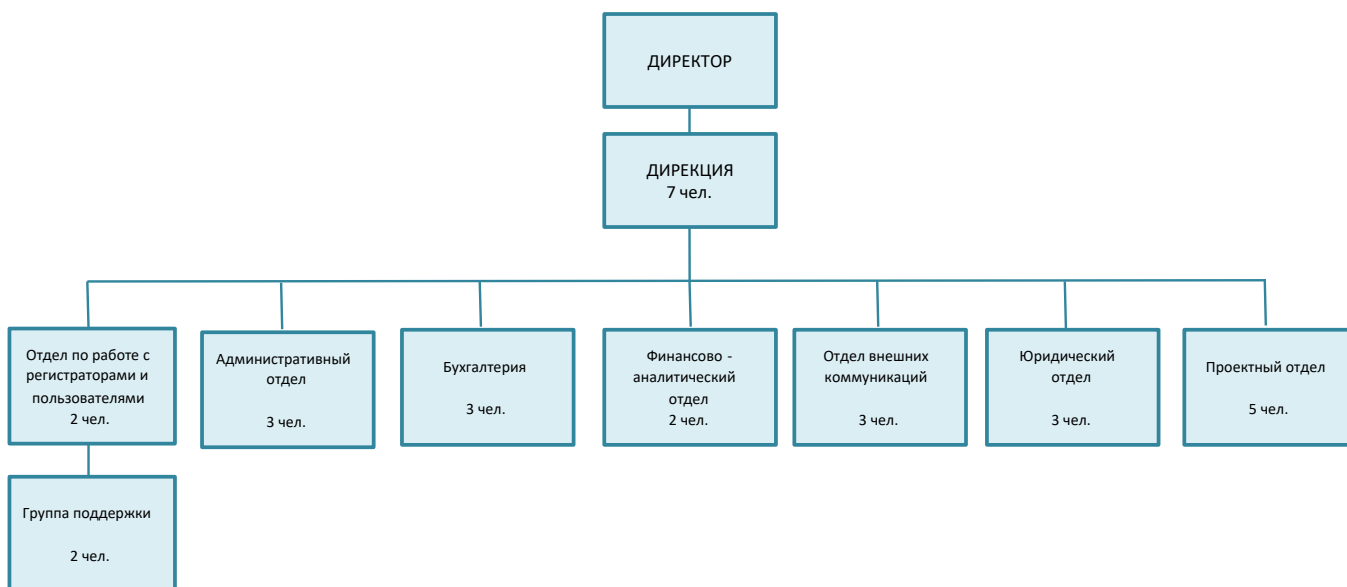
ДИРЕКТОР

ДИРЕКЦИЯ
7 чел.

Отдел по работе с регистраторами и пользователями
2 чел.

Административный отдел

3 чел.

Бухгалтерия

3 чел.

Финансово - аналитический отдел
2 чел.

Отдел внешних коммуникаций

3 чел.

Юридический отдел

3 чел.

Проектный отдел

5 чел.

Группа поддержки

2 чел.